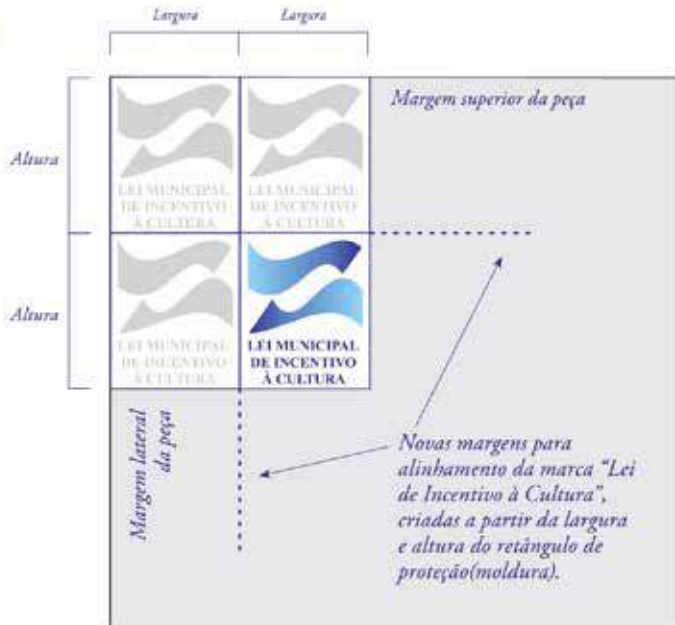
Largura

Largura

Altura

Altura

LEI MUNICIPAL DE INCENTIVO À CULTURA

LEI MUNICIPAL DE INCENTIVO À CULTURA

LEI MUNICIPAL DE INCENTIVO À CULTURA

LEI MUNICIPAL DE INCENTIVO À CULTURA

Margem superior da peça

Margem lateral da peça

Novas margens para alinhamento da marca "Lei de Incentivo à Cultura", criadas a partir da largura e altura do retângulo de proteção(moldura).